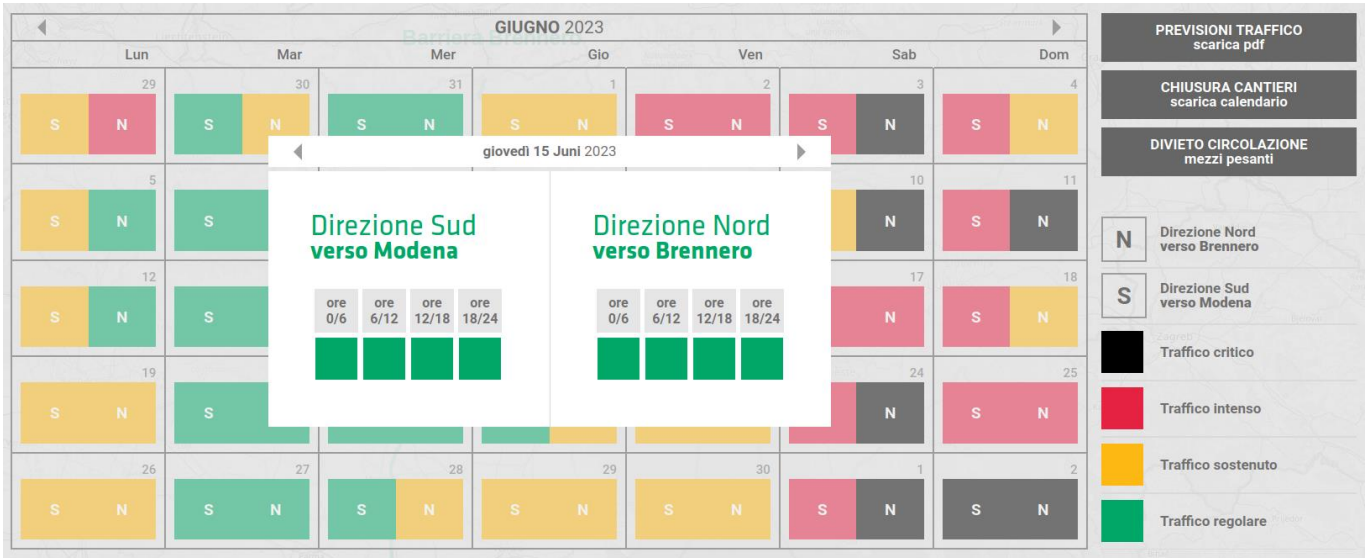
GIUGNO 2023

| Lun | Mar | Mer | Gio | Ven | Sab | Dom |
|---|---|---|---|---|---|---|
| 29 S N | 30 S N | 31 S N | 1 S | 2 S N | 3 S N | 4 S N |
| 5 S N | S | | | | 10 N | 11 S N |
| 12 S N | S | | | | 17 N | 18 S N |
| 19 S N | S | | | | 24 N | 25 S N |
| 26 S N | 27 S N | 28 S N | 29 S N | 30 S N | 1 S N | 2 S N |

giovedì 15 Juni 2023

Direzione Sud
verso Modena

| ore 0/6 | ore 6/12 | ore 12/18 | ore 18/24 |
|---|---|---|---|

Direzione Nord
verso Brennero

| ore 0/6 | ore 6/12 | ore 12/18 | ore 18/24 |
|---|---|---|---|

PREVISIONI TRAFFICO
scarica pdf

CHIUSURA CANTIERI
scarica calendario

DIVIETO CIRCOLAZIONE
mezzi pesanti

N Direzione Nord verso Brennero

S Direzione Sud verso Modena

Traffico critico

Traffico intenso

Traffico sostenuto

Traffico regolare